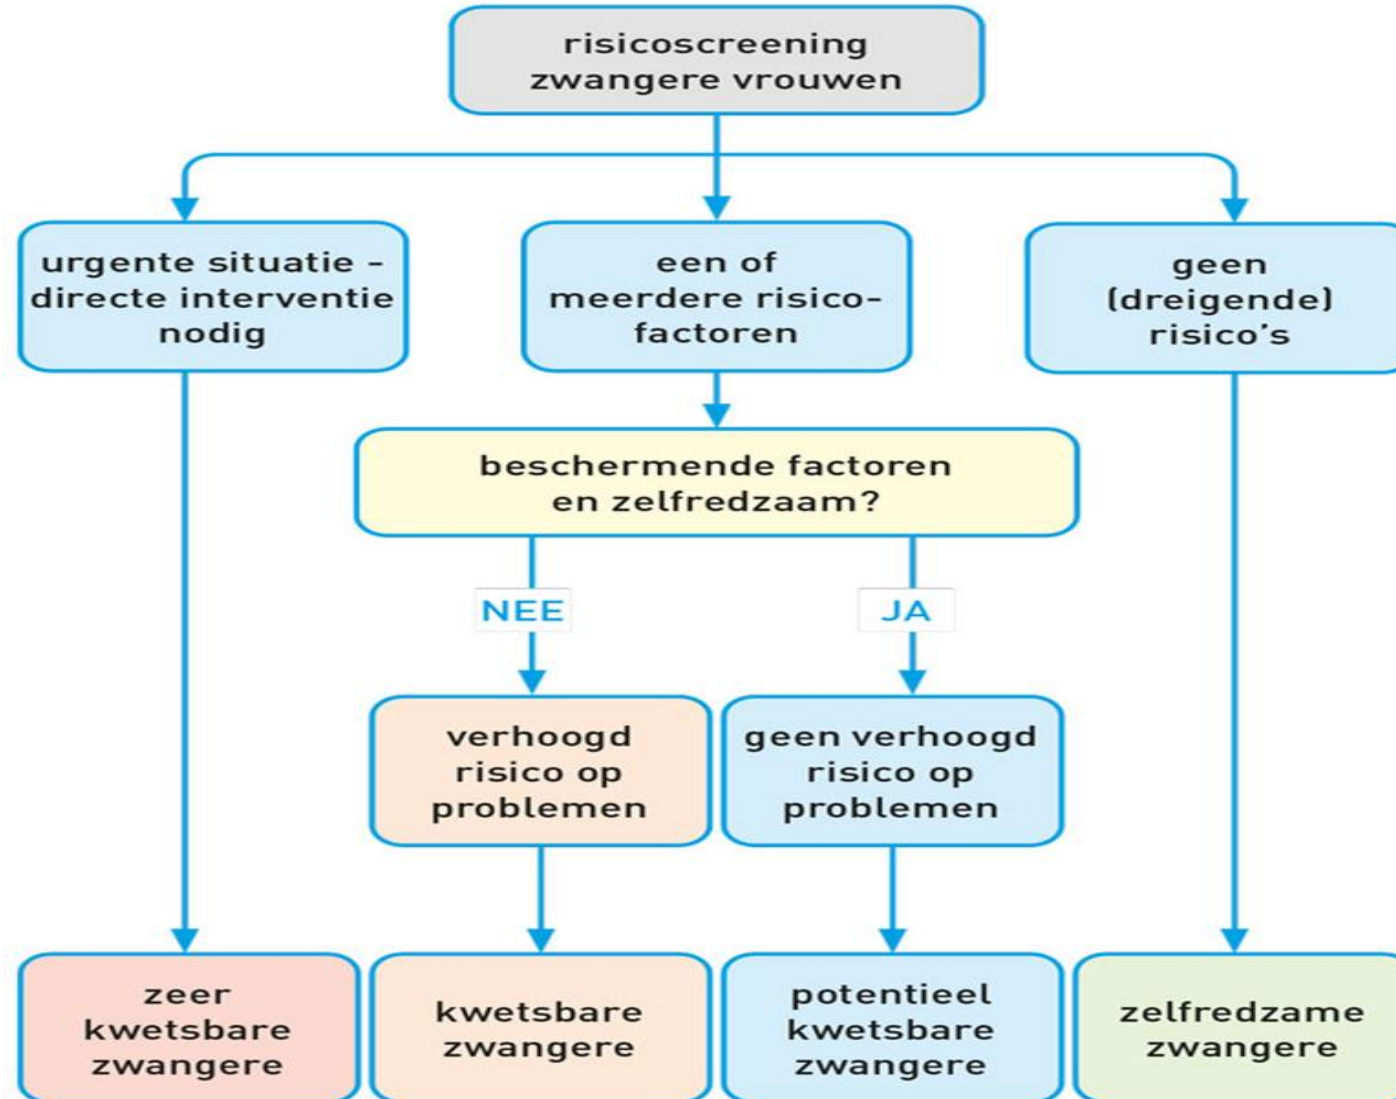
risicoscreening zwangere vrouwen

urgente situatie – directe interventie nodig

een of meerdere risicofactoren

geen (dreigende) risico's

beschermende factoren en zelfredzaam?

NEE

JA

verhoogd risico op problemen

geen verhoogd risico op problemen

zeer kwetsbare zwangere

kwetsbare zwangere

potentieel kwetsbare zwangere

zelfredzame zwangere